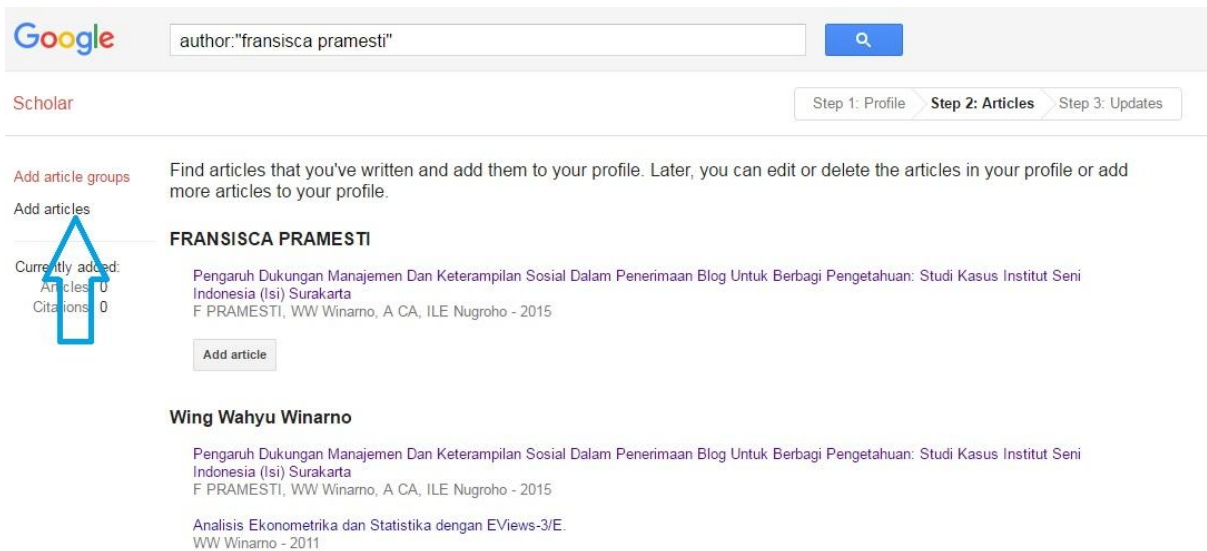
Google

author:"fransisca pramesti"

Scholar

Step 1: Profile
Step 2: Articles
Step 3: Updates

Add article groups
Add articles

Currently added:
Articles: 0
Citations: 0

Find articles that you've written and add them to your profile. Later, you can edit or delete the articles in your profile or add more articles to your profile.

FRANSISCA PRAMESTI

Pengaruh Dukungan Manajemen Dan Keterampilan Sosial Dalam Penerimaan Blog Untuk Berbagi Pengetahuan: Studi Kasus Institut Seni Indonesia (Isi) Surakarta
F PRAMESTI, WW Winarno, A CA, ILE Nugroho - 2015

Add article

Wing Wahyu Winarno

Pengaruh Dukungan Manajemen Dan Keterampilan Sosial Dalam Penerimaan Blog Untuk Berbagi Pengetahuan: Studi Kasus Institut Seni Indonesia (Isi) Surakarta
F PRAMESTI, WW Winarno, A CA, ILE Nugroho - 2015

Analisis Ekonometrika dan Statistika dengan EViews-3/E.
WW Winarno - 2011